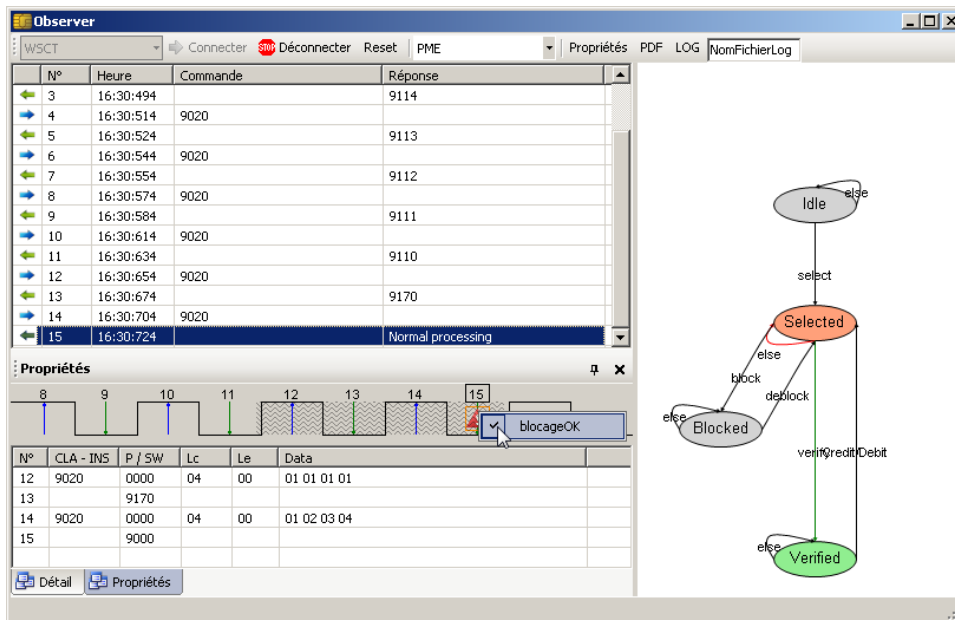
Observer

WSCT | Connecter | STOP Déconnecter | Reset | PME | Propriétés | PDF | LOG | NomFichierLog

| | N° | Heure | Commande | Réponse |
|---|---|---|---|---|
| | 3 | 16:30:494 | | 9114 |
| | 4 | 16:30:514 | 9020 | |
| | 5 | 16:30:524 | | 9113 |
| | 6 | 16:30:544 | 9020 | |
| | 7 | 16:30:554 | | 9112 |
| | 8 | 16:30:574 | 9020 | |
| | 9 | 16:30:584 | | 9111 |
| | 10 | 16:30:614 | 9020 | |
| | 11 | 16:30:634 | | 9110 |
| | 12 | 16:30:654 | 9020 | |
| | 13 | 16:30:674 | | 9170 |
| | 14 | 16:30:704 | 9020 | |
| | 15 | 16:30:724 | | Normal processing |

Propriétés

8 9 10 11 12 13 14 15

blocageOK

| N° | CLA - INS | P / SW | Lc | Le | Data |
|---|---|---|---|---|---|
| 12 | 9020 | 0000 | 04 | 00 | 01 01 01 01 |
| 13 | | 9170 | | | |
| 14 | 9020 | 0000 | 04 | 00 | 01 02 03 04 |
| 15 | | 9000 | | | |

Détail | Propriétés

Idle
else
select
Selected
else
block
deblock
else
Blocked
verifCredit/Debit
else
Verified